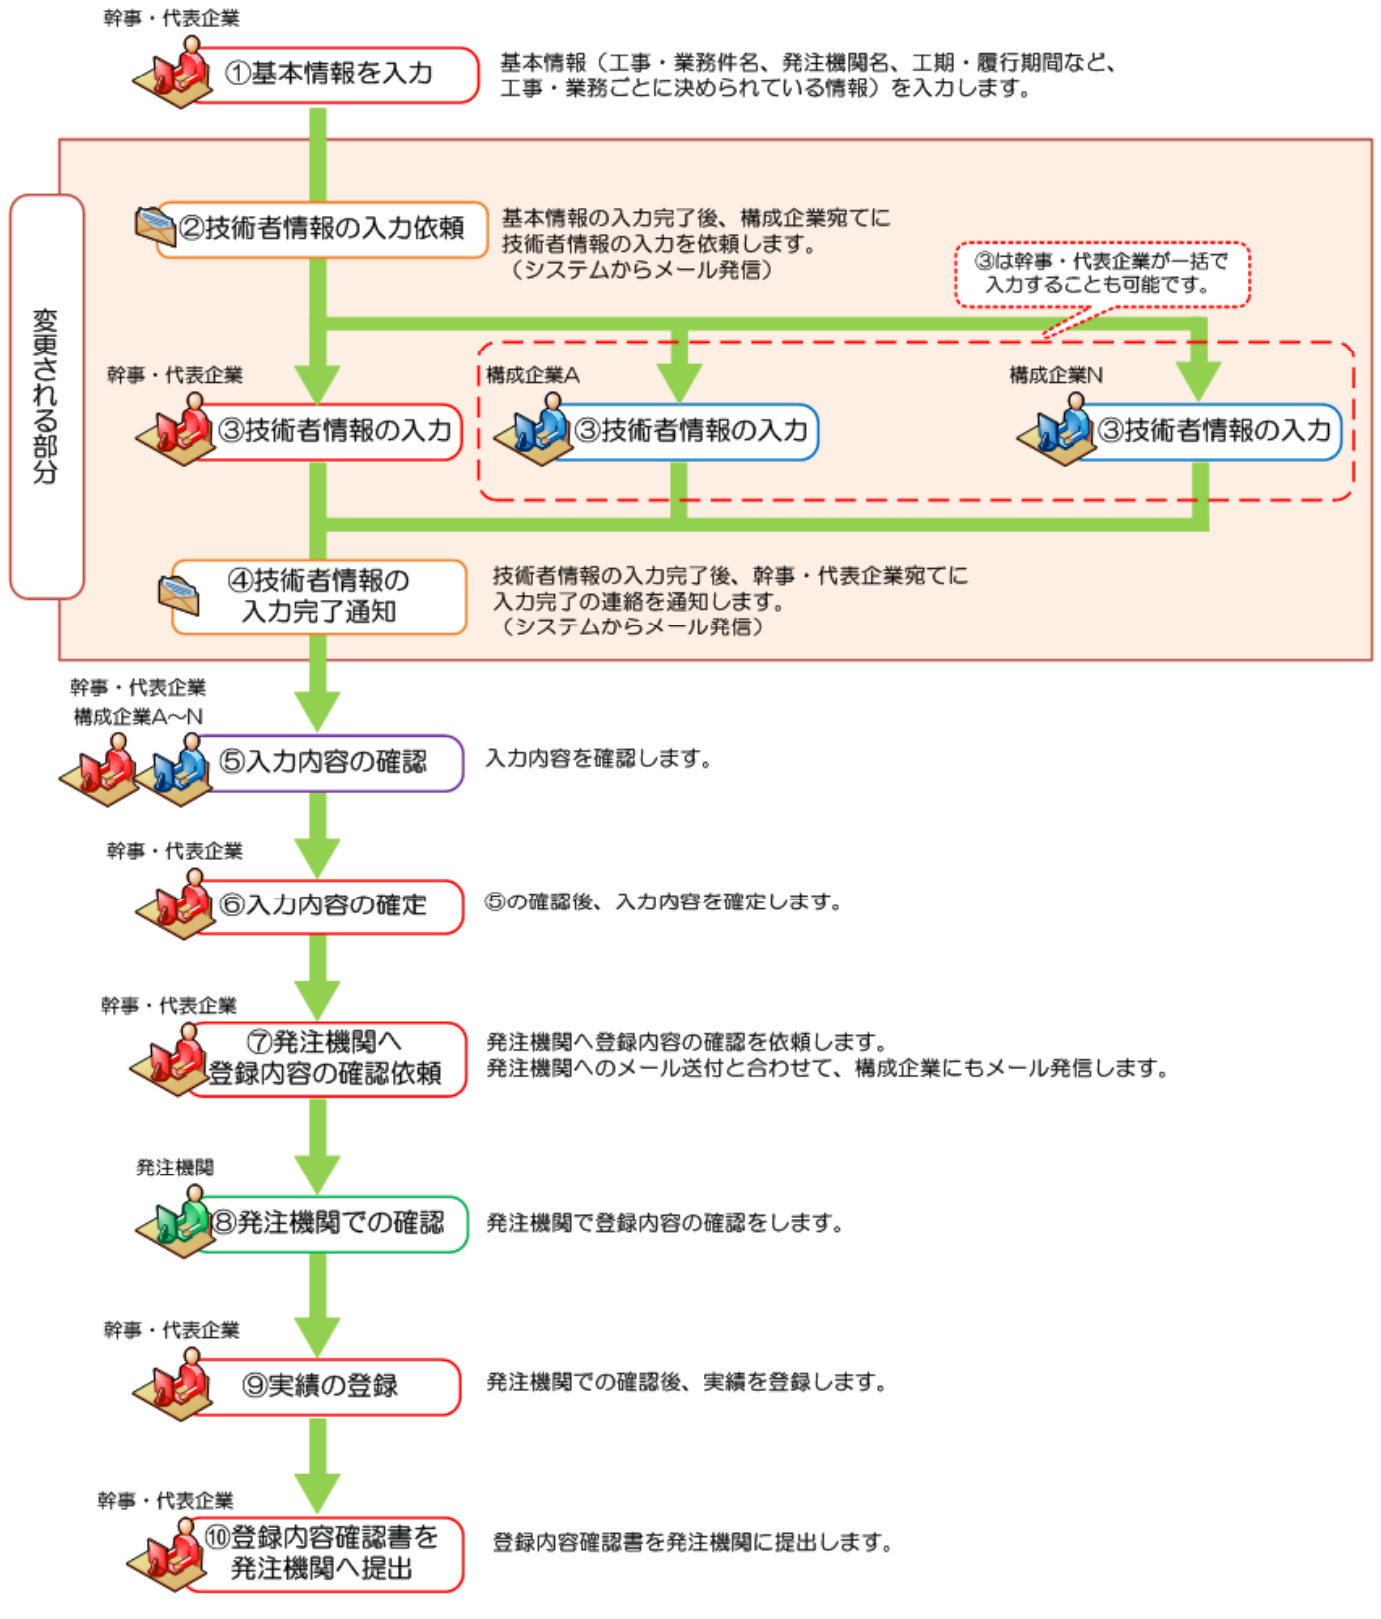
幹事・代表企業
①基本情報を入力
基本情報（工事・業務件名、発注機関名、工期・履行期間など、工事・業務ごとに決められている情報）を入力します。

変更される部分

②技術者情報の入力依頼
基本情報の入力完了後、構成企業宛てに技術者情報の入力を依頼します。（システムからメール発信）

③は幹事・代表企業が一括で入力することも可能です。

幹事・代表企業
③技術者情報の入力
構成企業A
③技術者情報の入力
構成企業N
③技術者情報の入力

④技術者情報の入力完了通知
技術者情報の入力完了後、幹事・代表企業宛てに入力完了の連絡を通知します。（システムからメール発信）

幹事・代表企業
構成企業A～N
⑤入力内容の確認
入力内容を確認します。

幹事・代表企業
⑥入力内容の確定
⑤の確認後、入力内容を確定します。

幹事・代表企業
⑦発注機関へ登録内容の確認依頼
発注機関へ登録内容の確認を依頼します。
発注機関へのメール送付と合わせて、構成企業にもメール発信します。

発注機関
⑧発注機関での確認
発注機関で登録内容の確認をします。

幹事・代表企業
⑨実績の登録
発注機関での確認後、実績を登録します。

幹事・代表企業
⑩登録内容確認書を発注機関へ提出
登録内容確認書を発注機関に提出します。